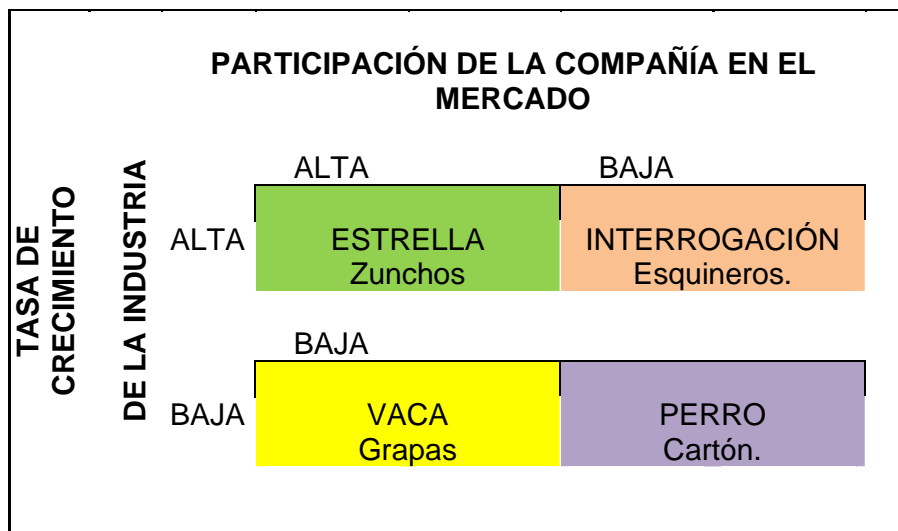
PARTICIPACIÓN DE LA COMPAÑÍA EN EL MERCADO

TASA DE CRECIMIENTO DE LA INDUSTRIA

| | ALTA | BAJA |
|---|---|---|
| ALTA | ESTRELLA Zunchos | INTERROGACIÓN Esquineros. |

| | BAJA | |
|---|---|---|
| BAJA | VACA Grapas | PERRO Cartón. |